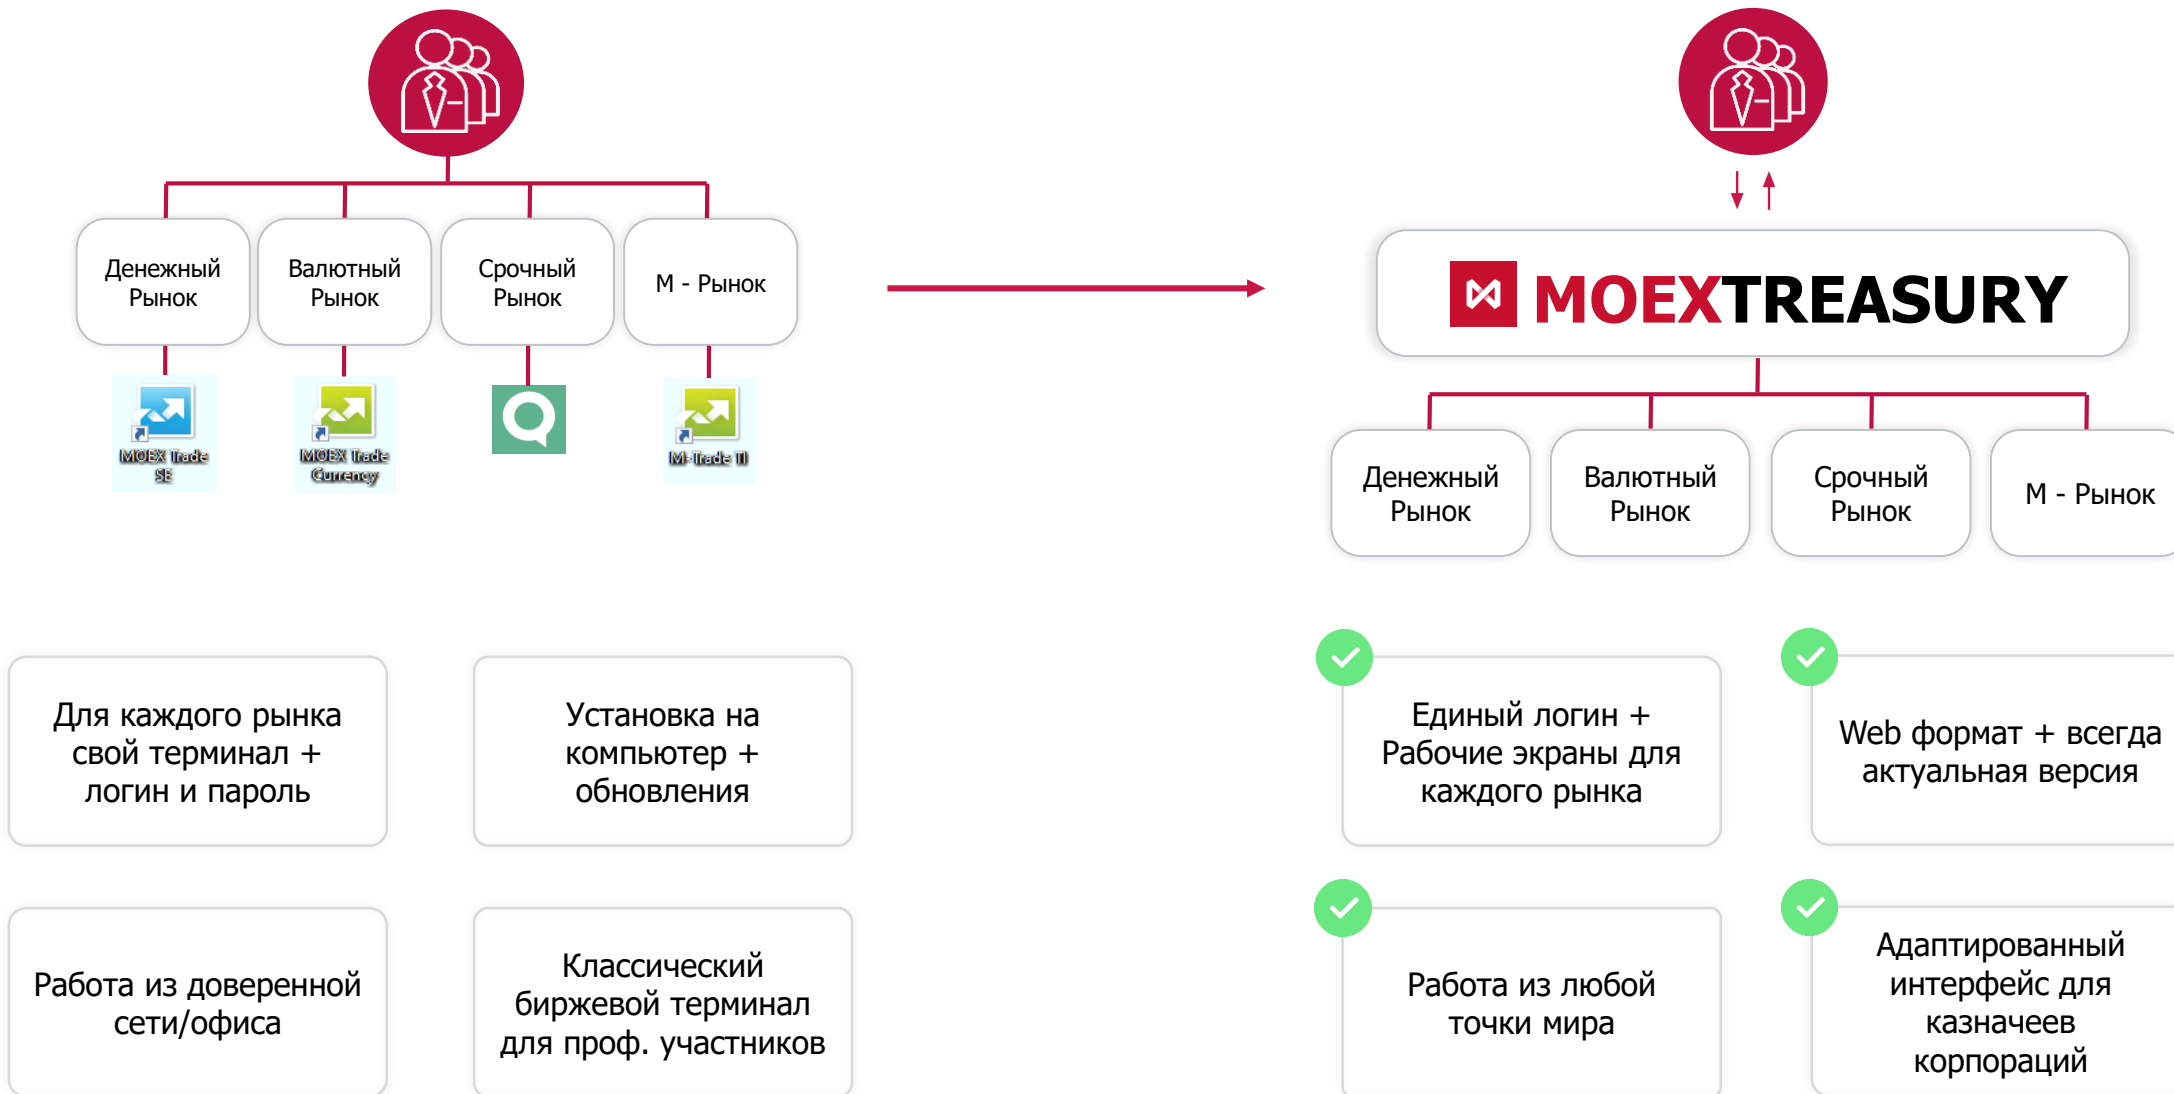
Денежный Рынок

Валютный Рынок

Срочный Рынок

М - Рынок

MOEX Trade SE

MOEX Trade Currency

M-Trade II

MOEXTREASURY

Денежный Рынок

Валютный Рынок

Срочный Рынок

М - Рынок

Для каждого рынка свой терминал + логин и пароль

Установка на компьютер + обновления

Единый логин + Рабочие экраны для каждого рынка

Web формат + всегда актуальная версия

Работа из доверенной сети/офиса

Классический биржевой терминал для проф. участников

Работа из любой точки мира

Адаптированный интерфейс для казначеев корпораций